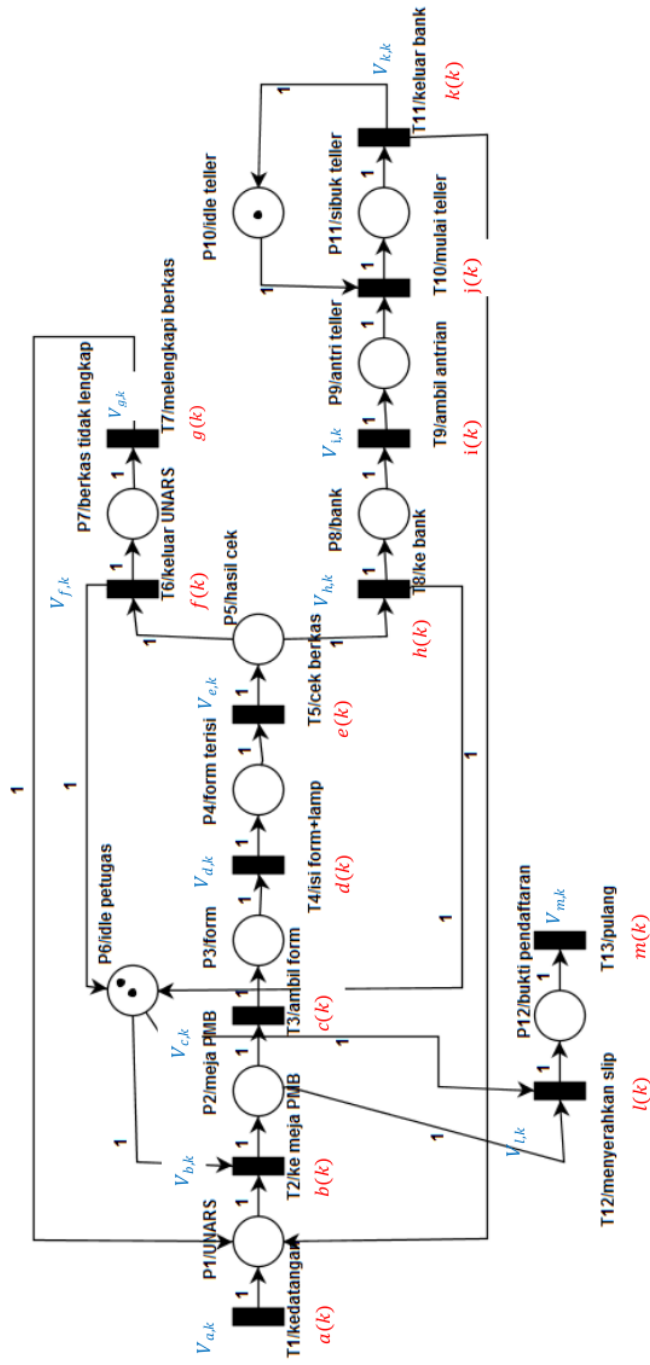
T11/keluar bank
$V_{k,k}$
$k(k)$
P10/idle teller
P11/sibuk teller
T10/mulai teller
$j(k)$
P9/antri teller
T9/ambil antrian
$i(k)$
$V_{i,k}$
P8/bank
T8/ke bank
$h(k)$
$V_{h,k}$
T7/melengkapi berkas
$g(k)$
$V_{g,k}$
P7/berkas tidak lengkap
T6/keluar UNARS
$f(k)$
$V_{f,k}$
P5/hasil cek
T5/cek berkas
$e(k)$
$V_{e,k}$
P4/form terisi
T4/isi form+lamp
$d(k)$
$V_{d,k}$
P3/form
T3/ambil form
$c(k)$
$V_{c,k}$
P6/idle petugas
P2/meja PMB
T2/ke meja PMB
$b(k)$
$V_{b,k}$
P1/UNARS
T1/kedatangan
$a(k)$
$V_{a,k}$
P12/bukti pendaftaran
T13/pulang
$m(k)$
$V_{m,k}$
T12/menyerahkan slip
$l(k)$
$V_{l,k}$
1 1 1 1 1 1 1 1 1 1 1 1 1 1 1 1 1 1 1 1 1 1 1 1 1 1 1 1 1 1 1 1 1